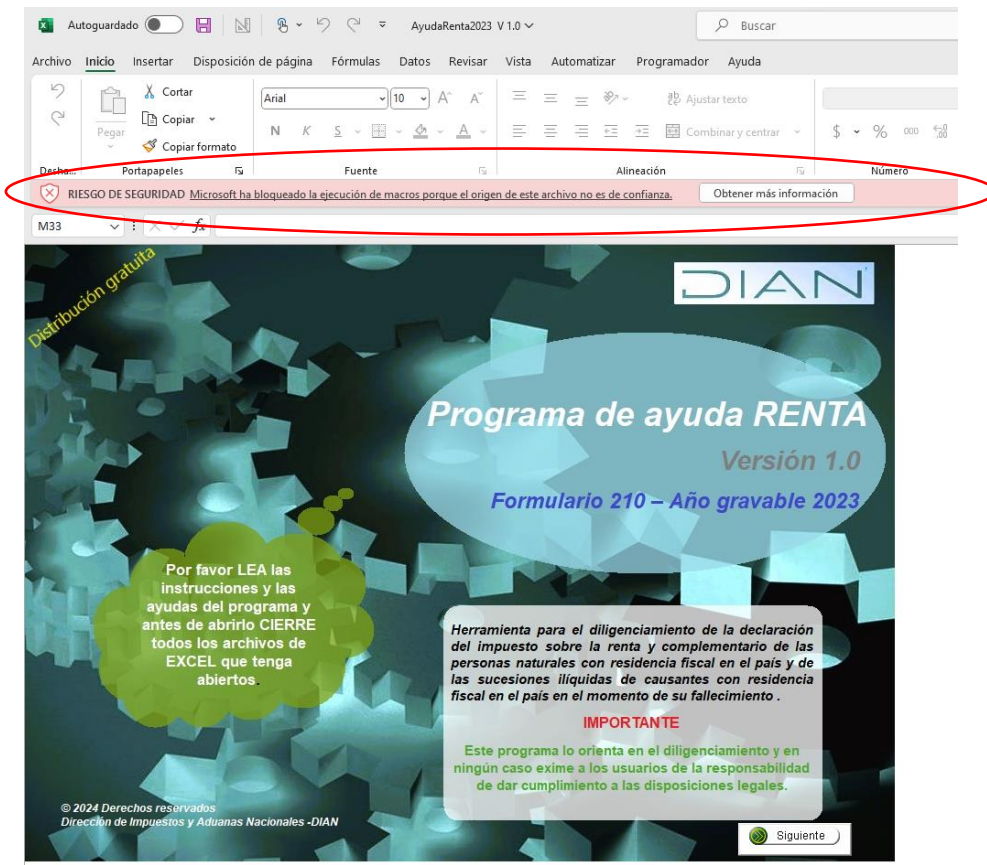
Autoguardado AyudaRenta2023 V 1.0 Buscar

Archivo Inicio Insertar Disposición de página Fórmulas Datos Revisar Vista Automatizar Programador Ayuda

Pegar Cortar Copiar Copiar formato Arial 10 N K S Ajustar texto Combinar y centrar $ % 000

Desha... Portapapeles Fuente Alineación Número

RIESGO DE SEGURIDAD Microsoft ha bloqueado la ejecución de macros porque el origen de este archivo no es de confianza. Obtener más información

M33 $f_x$

Distribución gratuita

DIAN

Programa de ayuda RENTA

Versión 1.0

Formulario 210 – Año gravable 2023

Por favor LEA las instrucciones y las ayudas del programa y antes de abrirlo CIERRE todos los archivos de EXCEL que tenga abiertos.

Herramienta para el diligenciamiento de la declaración del impuesto sobre la renta y complementario de las personas naturales con residencia fiscal en el país y de las sucesiones ilíquidas de causantes con residencia fiscal en el país en el momento de su fallecimiento .

IMPORTANTE

Este programa lo orienta en el diligenciamiento y en ningún caso exime a los usuarios de la responsabilidad de dar cumplimiento a las disposiciones legales.

© 2024 Derechos reservados
Dirección de Impuestos y Aduanas Nacionales -DIAN

Siguiente